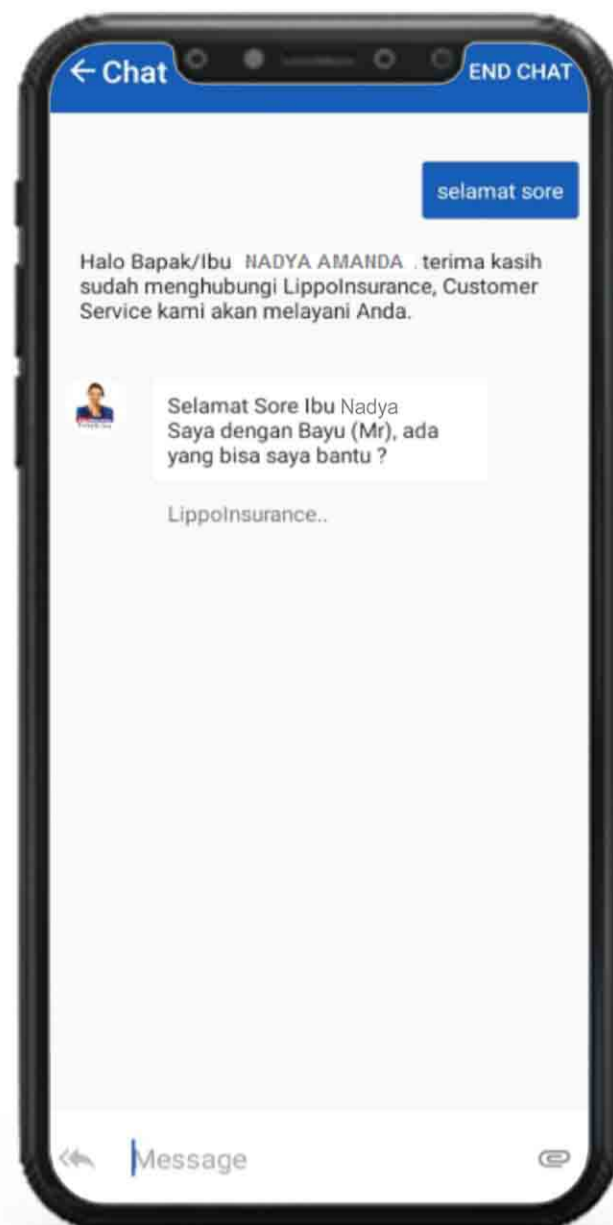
← Chat

END CHAT

selamat sore

Halo Bapak/Ibu NADYA AMANDA . terima kasih sudah menghubungi LippoInsurance, Customer Service kami akan melayani Anda.

Selamat Sore Ibu Nadya
Saya dengan Bayu (Mr), ada yang bisa saya bantu ?

LippoInsurance..

Message